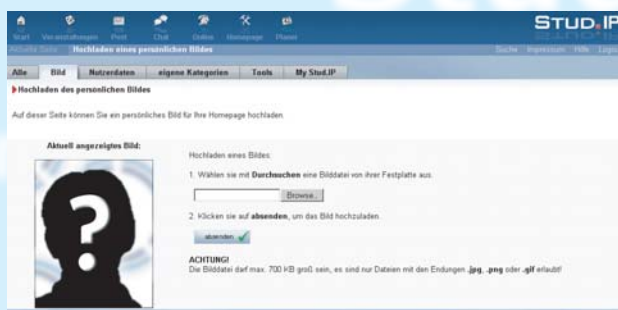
Start Veranstaltungen Post Chat Online Homepage Planer

STUD.IP

Aktuelle Seite: Hochladen eines persönlichen Bildes

Suche Impressum Hilfe Logout

Alle Bild Nutzerdaten eigene Kategorien Tools My Stud.IP

Hochladen des persönlichen Bildes

Auf dieser Seite können Sie ein persönliches Bild für Ihre Homepage hochladen.

Aktuell angezeigtes Bild:

Hochladen eines Bildes:

1. Wählen sie mit **Durchsuchen** eine Bilddatei von ihrer Festplatte aus.

Browse...

2. Klicken sie auf **absenden**, um das Bild hochzuladen.

absenden

ACHTUNG!
Die Bilddatei darf max. 700 KB groß sein, es sind nur Dateien mit den Endungen **.jpg**, **.png** oder **.gif** erlaubt!